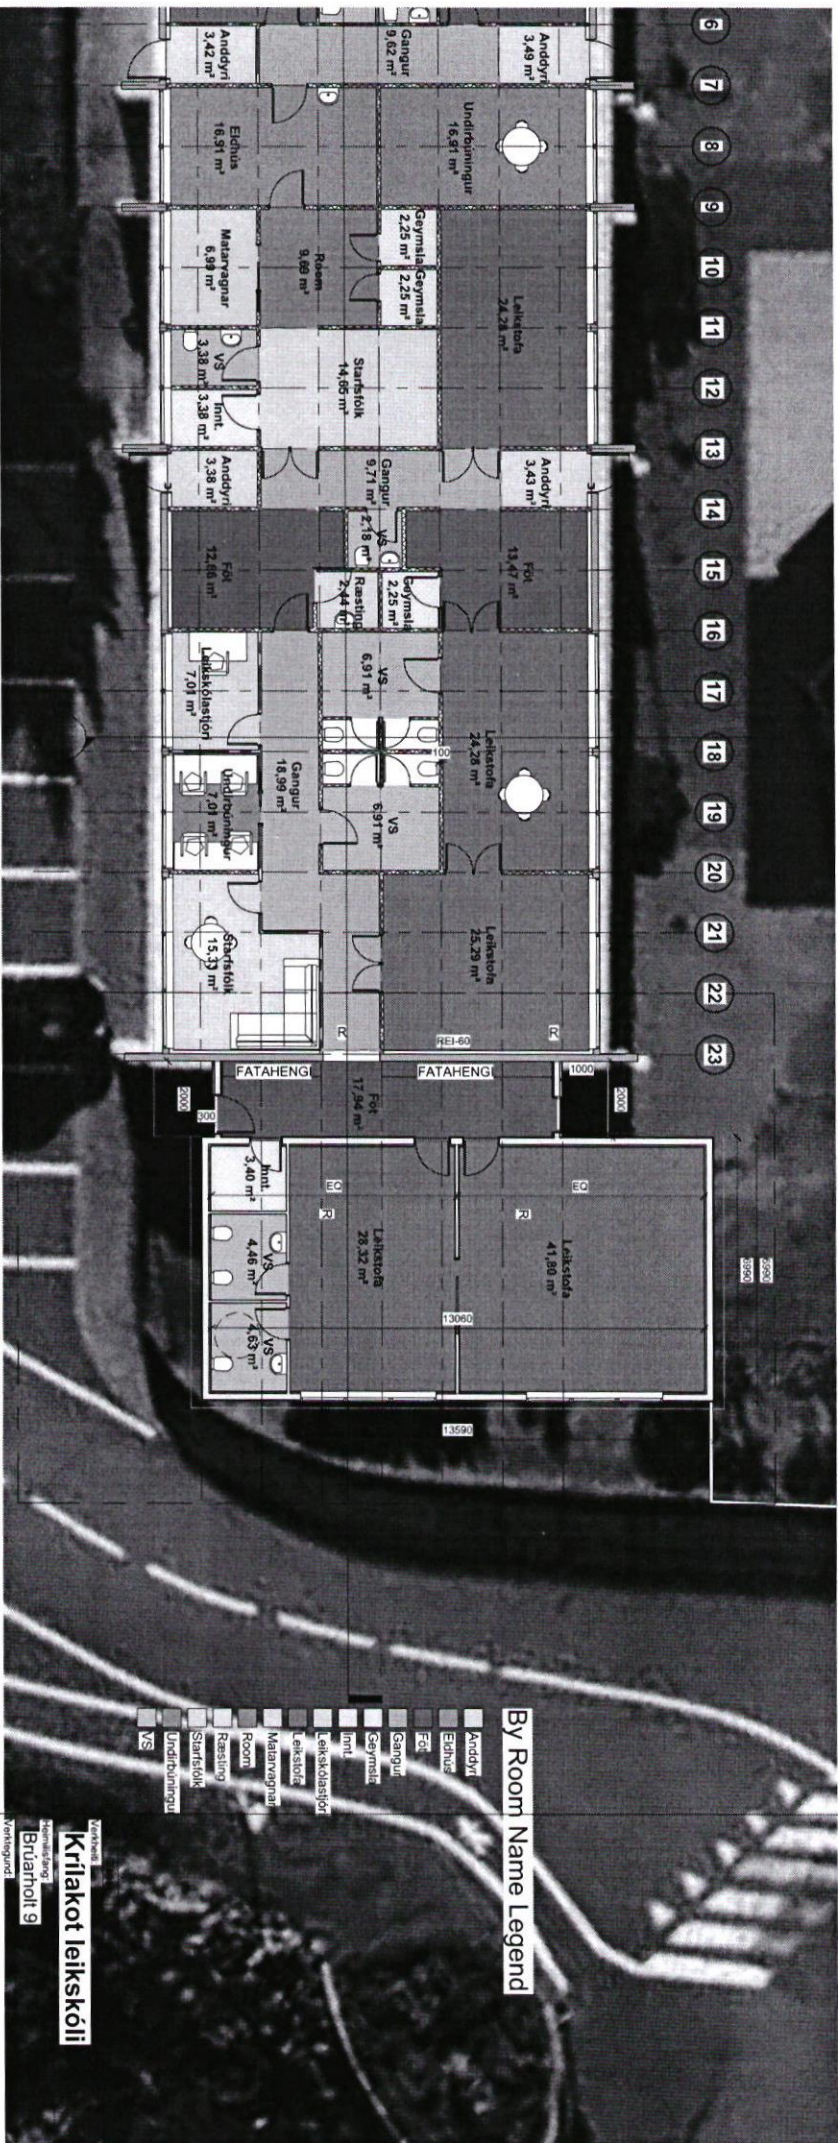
6
7
8
9
10
11
12
13
14
15
16
17
18
19
20
21
22
23

Anddyri
3,42 m²
Gangur
9,62 m²
Anddyri
3,49 m²
Eldhús
16,91 m²
Undirbúningur
16,91 m²
Matarvagnar
6,99 m²
Room
9,69 m²
Geymsla
2,25 m²
Geymsla
2,25 m²
Leikstofa
24,28 m²
VS
3,38 m²
Innt.
3,38 m²
Starfsfólk
14,65 m²
Anddyri
3,38 m²
Gangur
9,71 m²
Anddyri
3,43 m²
VS
2,18 m²
Föt
12,66 m²
Ræsting
2,44 m²
Geymsla
2,25 m²
Föt
13,47 m²
Leikskólastjóri
7,01 m²
VS
6,91 m²
Leikstofa
24,28 m²
100
Gangur
16,99 m²
Undirbúningur
7,01 m²
VS
6,91 m²
Starfsfólk
15,33 m²
Leikstofa
25,29 m²
R
REI-60
R
FATAHENGI
FATAHENGI
1000
2000
300
Föt
17,94 m²
2000
Innt.
3,40 m²
EC
R
Leikstofa
28,32 m²
EC
R
Leikstofa
41,80 m²
VS
4,46 m²
VS
4,63 m²
13060
3990
3990
13590

By Room Name Legend
Anddyri
Eldhús
Föt
Gangur
Geymsla
Innt.
Leikskólastjóri
Leikstofa
Matarvagnar
Room
Ræsting
Starfsfólk
Undirbúningu
VS

Verkheiti
Krílakot leikskóli
Heimilisfang
Brúarholt 9
Verkhluti